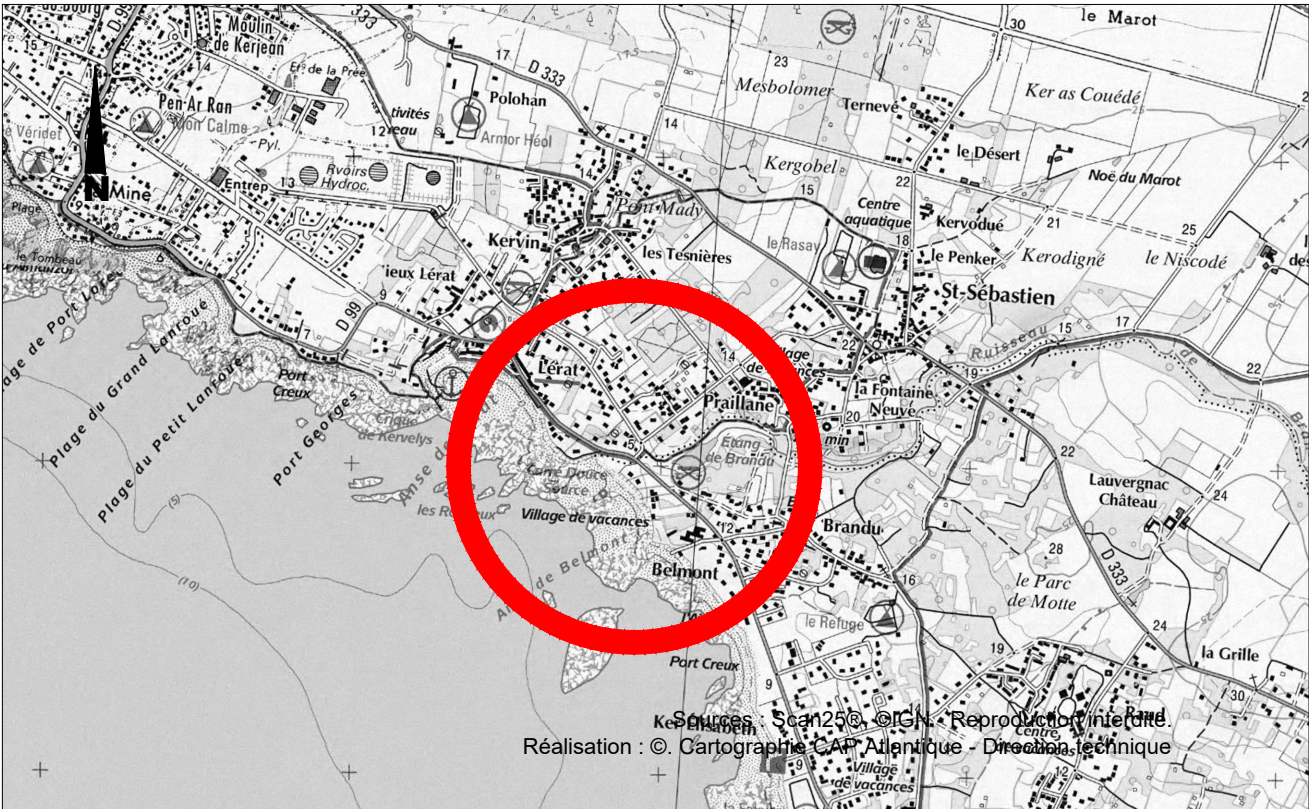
Moulin de Kerjean
Pen-Ar Ran
Mon Calme
Pyl.
Rvoirs Hydroc.
Entrep
N
Mine
Plage
le Tombeau
Polohan
Armor Héol
D 333
17
14
23
Mesbolomer
Terneve
le Marot
30
Ker as Couédé
le Désert
Noë du Marot
Kergobel
15
22
Centre aquatique
Kervodué
21
25
Pont Mady
Kervin
les Tesnières
le Rasay
le Penker
Kerodigné
le Niscodé
St-Sébastien
ieux Lérat
D 99
9
7
Plage de Port Lo
Plage du Grand Lanroué
Plage du Petit Lanroué
Port Creux
Port Georges
Crique de Kervelys
Lérat
14
Praillane
la Fontaine Neuve
19
15
17
22
22
20
Etang de Brandu
Anse de
Source
les Rouaux
Village de vacances
12
Brandu
Lauvergnac Château
24
28
D 333
le Parc de Motte
Belmont
Anse de Belmont
16
le Refuge
Port Creux
24
19
la Grille
30
9
(5)
(10)
Village de vacances
12
Sources : Scan25®, ©IGN - Reproduction interdite.
Réalisation : ©. Cartographie CAP Atlantique - Direction technique